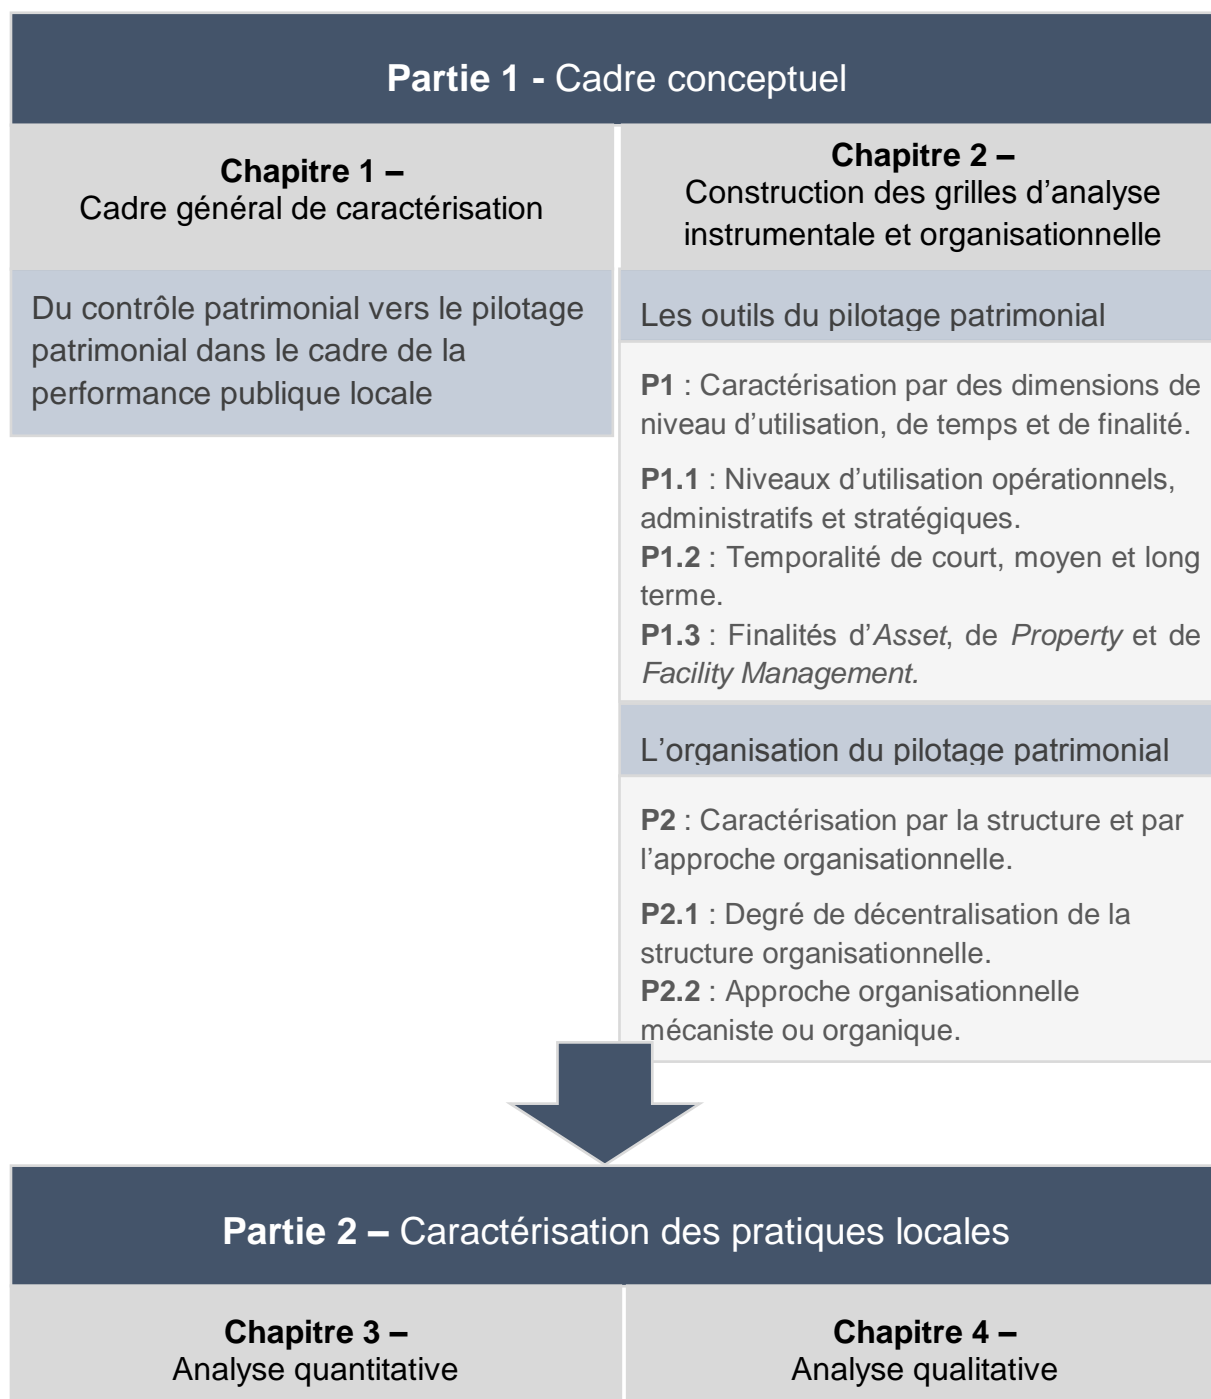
Partie 1 - Cadre conceptuel

Chapitre 1 –
Cadre général de caractérisation

Du contrôle patrimonial vers le pilotage patrimonial dans le cadre de la performance publique locale

Chapitre 2 –
Construction des grilles d'analyse instrumentale et organisationnelle

Les outils du pilotage patrimonial

P1 : Caractérisation par des dimensions de niveau d'utilisation, de temps et de finalité.

P1.1 : Niveaux d'utilisation opérationnels, administratifs et stratégiques.
P1.2 : Temporalité de court, moyen et long terme.
P1.3 : Finalités d'Asset, de Property et de Facility Management.

L'organisation du pilotage patrimonial

P2 : Caractérisation par la structure et par l'approche organisationnelle.

P2.1 : Degré de décentralisation de la structure organisationnelle.
P2.2 : Approche organisationnelle mécaniste ou organique.

Partie 2 – Caractérisation des pratiques locales

Chapitre 3 –
Analyse quantitative

Chapitre 4 –
Analyse qualitative